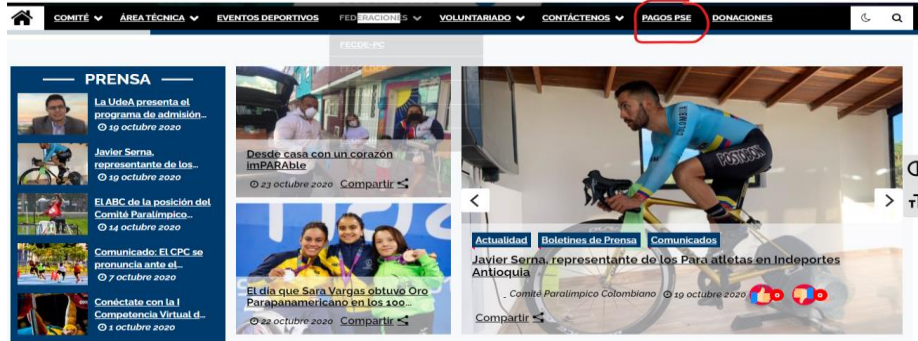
COMITÉ ÁREA TÉCNICA EVENTOS DEPORTIVOS FEDERACIONES VOLUNTARIADO CONTÁCTENOS PAGOS PSE DONACIONES

FECDE-PC

PRENSA

La UdeA presenta el programa de admisión...
19 octubre 2020

Javier Serna, representante de los...
19 octubre 2020

El ABC de la posición del Comité Paralímpico...
14 octubre 2020

Comunicado: El CPC se pronuncia ante el...
7 octubre 2020

Conéctate con la I Competencia Virtual d...
1 octubre 2020

Desde casa con un corazón imPARAble
23 octubre 2020 Compartir

El día que Sara Vargas obtuvo Oro Parapanamericano en los 100...
22 octubre 2020 Compartir

Actualidad Boletines de Prensa Comunicados

Javier Serna, representante de los Para atletas en Indeportes Antioquia

Comité Paralímpico Colombiano 19 octubre 2020 0 0

Compartir